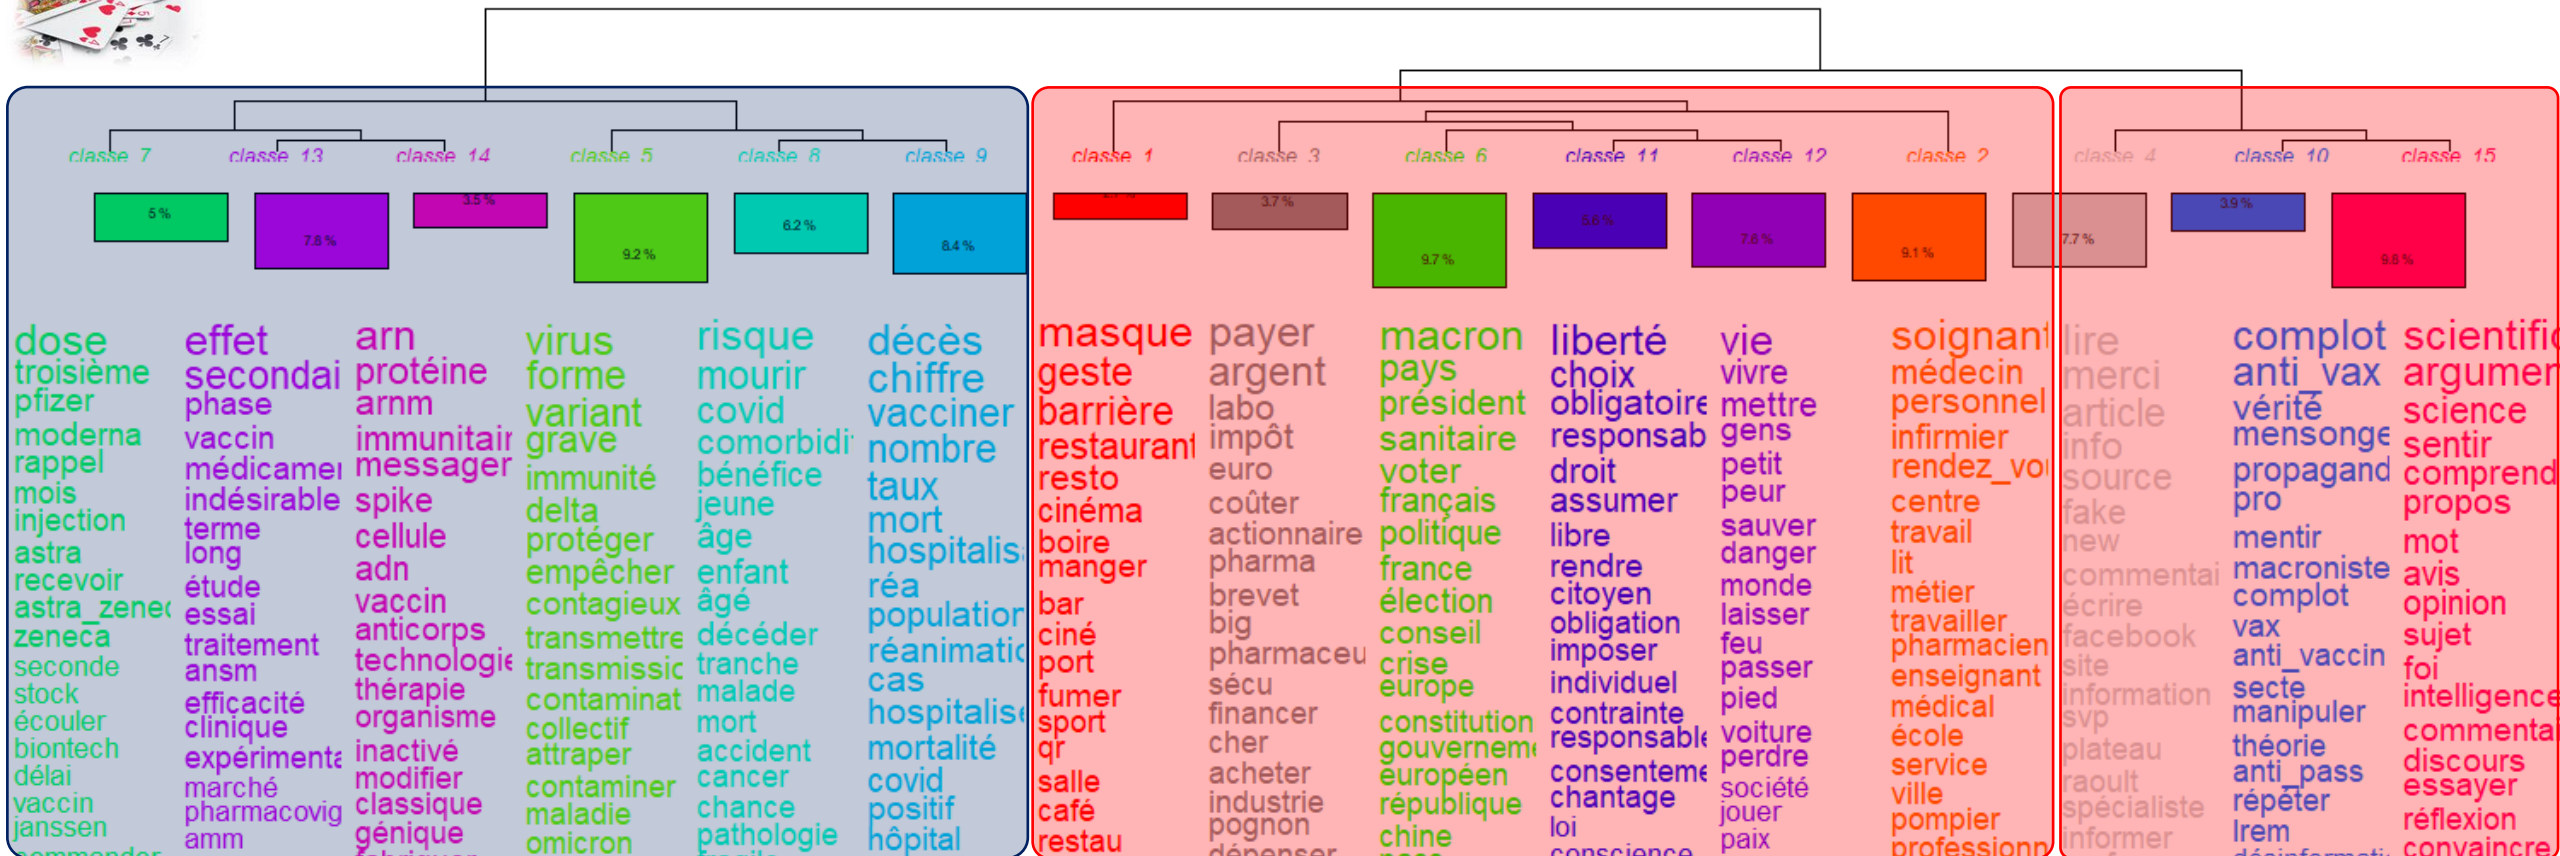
classe 7 classe 13 classe 14 classe 5 classe 8 classe 9 classe 1 classe 3 classe 6 classe 11 classe 12 classe 2 classe 4 classe 10 classe 15

5 % 7.6 % 3.5 % 9.2 % 6.2 % 8.4 % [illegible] 3.7 % 9.7 % 5.6 % 7.6 % 9.1 % 7.7 % 3.9 % 9.8 %

dose
troisième
pfizer
moderna
rappel
mois
injection
astra
recevoir
astra_zenec
zeneca
seconde
stock
écouler
biontech
délai
vaccin
janssen

effet
secondai
phase
vaccin
médicamei
indésirable
terme
long
étude
essai
traitement
ansm
efficacité
clinique
expérimenta
marché
pharmacovig
amm

arn
protéine
arnm
immunitai
messager
spike
cellule
adn
vaccin
anticorps
technologie
thérapie
organisme
inactivé
modifier
classique
génique

virus
forme
variant
grave
immunité
delta
protéger
empêcher
contagieux
transmettre
transmissic
contaminat
collectif
attraper
contaminer
maladie
omicron

risque
mourir
covid
comorbidi
bénéfice
jeune
âge
enfant
âgé
décéder
tranche
malade
mort
accident
cancer
chance
pathologie

décès
chiffre
vacciner
nombre
taux
mort
hospitalis
réa
population
réanimatic
cas
hospitalise
mortalité
covid
positif
hôpital

masque
geste
barrière
restaurant
resto
cinéma
boire
manger
bar
ciné
port
fumer
sport
qr
salle
café
restau

payer
argent
labo
impôt
euro
coûter
actionnaire
pharma
brevet
big
pharmaceu
sécu
financer
cher
acheter
industrie
pognon

macron
pays
président
sanitaire
voter
français
politique
france
élection
conseil
crise
europe
constitution
gouverneme
européen
république
chine

liberté
choix
obligatoire
responsab
droit
assumer
libre
rendre
citoyen
obligation
imposer
individuel
contrainte
responsable
consenteme
chantage
loi

vie
vivre
mettre
gens
petit
peur
sauver
danger
monde
laisser
feu
passer
pied
voiture
perdre
société
jouer
paix

soignant
médecin
personnel
infirmier
rendez_voi
centre
travail
lit
métier
travailler
pharmacien
enseignant
médical
école
service
ville
pompier

lire
merci
article
info
source
fake
new
commentai
écrire
facebook
site
information
svp
plateau
raoult
spécialiste
informer

complot
anti_vax
vérité
mensonge
propagand
pro
mentir
macroniste
complot
vax
anti_vaccin
secte
manipuler
théorie
anti_pass
répéter
lrem

scientific
argumen
science
sentir
comprend
propos
mot
avis
opinion
sujet
foi
intelligence
commenta
discours
essayer
réflexion
convaincre